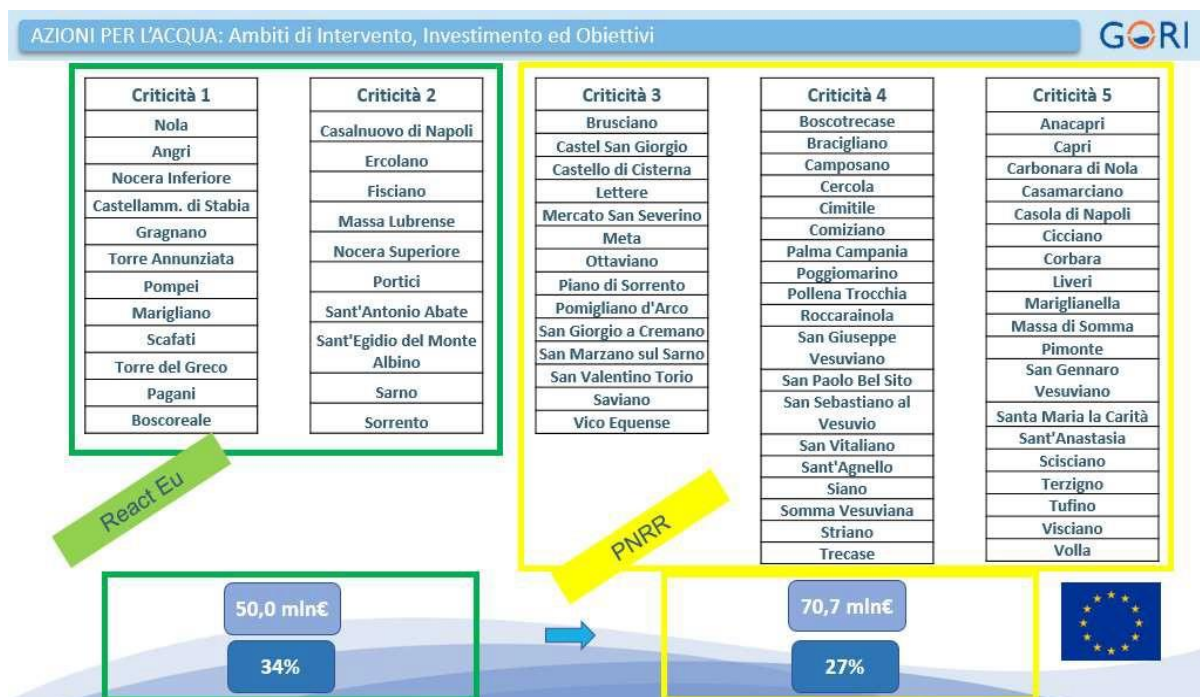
AZIONI PER L'ACQUA: Ambiti di Intervento, Investimento ed Obiettivi

GORI

| Criticità 1 |
|---|
| Nola |
| Angri |
| Nocera Inferiore |
| Castellamm. di Stabia |
| Gragnano |
| Torre Annunziata |
| Pompei |
| Marigliano |
| Scafati |
| Torre del Greco |
| Pagani |
| Boscoreale |

| Criticità 2 |
|---|
| Casalnuovo di Napoli |
| Ercolano |
| Fisciano |
| Massa Lubrense |
| Nocera Superiore |
| Portici |
| Sant'Antonio Abate |
| Sant'Egidio del Monte Albino |
| Sarno |
| Sorrento |

React Eu

| Criticità 3 |
|---|
| Brusciano |
| Castel San Giorgio |
| Castello di Cisterna |
| Lettere |
| Mercato San Severino |
| Meta |
| Ottaviano |
| Piano di Sorrento |
| Pomigliano d'Arco |
| San Giorgio a Cremano |
| San Marzano sul Sarno |
| San Valentino Torio |
| Saviano |
| Vico Equense |

| Criticità 4 |
|---|
| Boscotrecase |
| Bracigliano |
| Camposano |
| Cercola |
| Cimitile |
| Comiziano |
| Palma Campania |
| Poggiomarino |
| Pollena Trocchia |
| Roccarainola |
| San Giuseppe Vesuviano |
| San Paolo Bel Sito |
| San Sebastiano al Vesuvio |
| San Vitaliano |
| Sant'Agnello |
| Siano |
| Somma Vesuviana |
| Striano |
| Trecase |

| Criticità 5 |
|---|
| Anacapri |
| Capri |
| Carbonara di Nola |
| Casamarciano |
| Casola di Napoli |
| Cicciano |
| Corbara |
| Liveri |
| Mariglianella |
| Massa di Somma |
| Pimonte |
| San Gennaro Vesuviano |
| Santa Maria la Carità |
| Sant'Anastasia |
| Scisciano |
| Terzigno |
| Tufino |
| Visciano |
| Volla |

PNRR

50,0 mln€
34%

70,7 mln€
27%